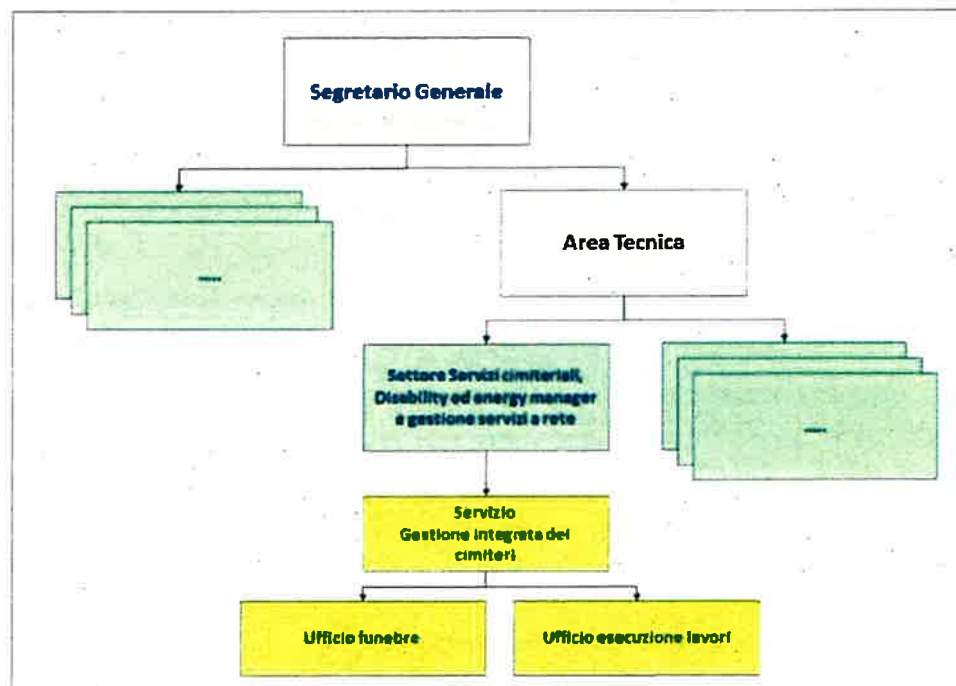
Segretario Generale

....

Area Tecnica

Settore Servizi cimiteriali, Disability ed energy manager e gestione servizi a rete

....

Servizio
Gestione integrata dei cimiteri

Ufficio funebre

Ufficio esecuzione lavori